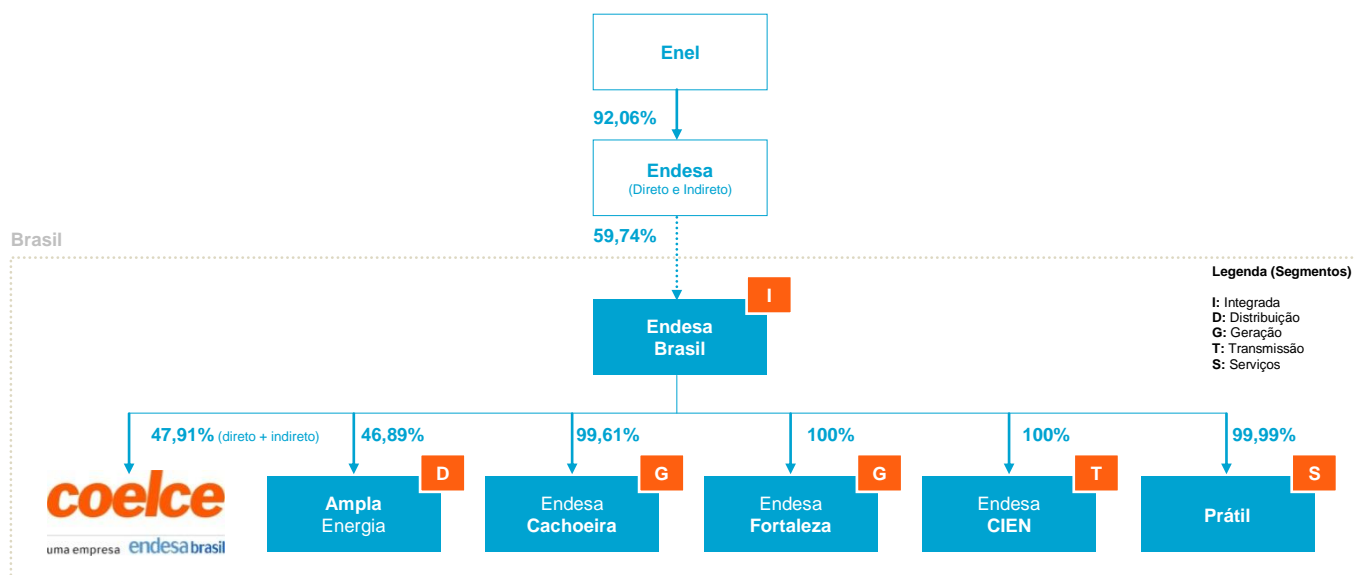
Enel

92,06%

Endesa
(Direto e Indireto)

Brasil

59,74%

Legenda (Segmentos)

I: Integrada
D: Distribuição
G: Geração
T: Transmissão
S: Serviços

I
Endesa Brasil

47,91% (direto + indireto)
46,89%
99,61%
100%
100%
99,99%

coelce
uma empresa endesa brasil

D
Ampla Energia

G
Endesa Cachoeira

G
Endesa Fortaleza

T
Endesa CIEN

S
Prátil